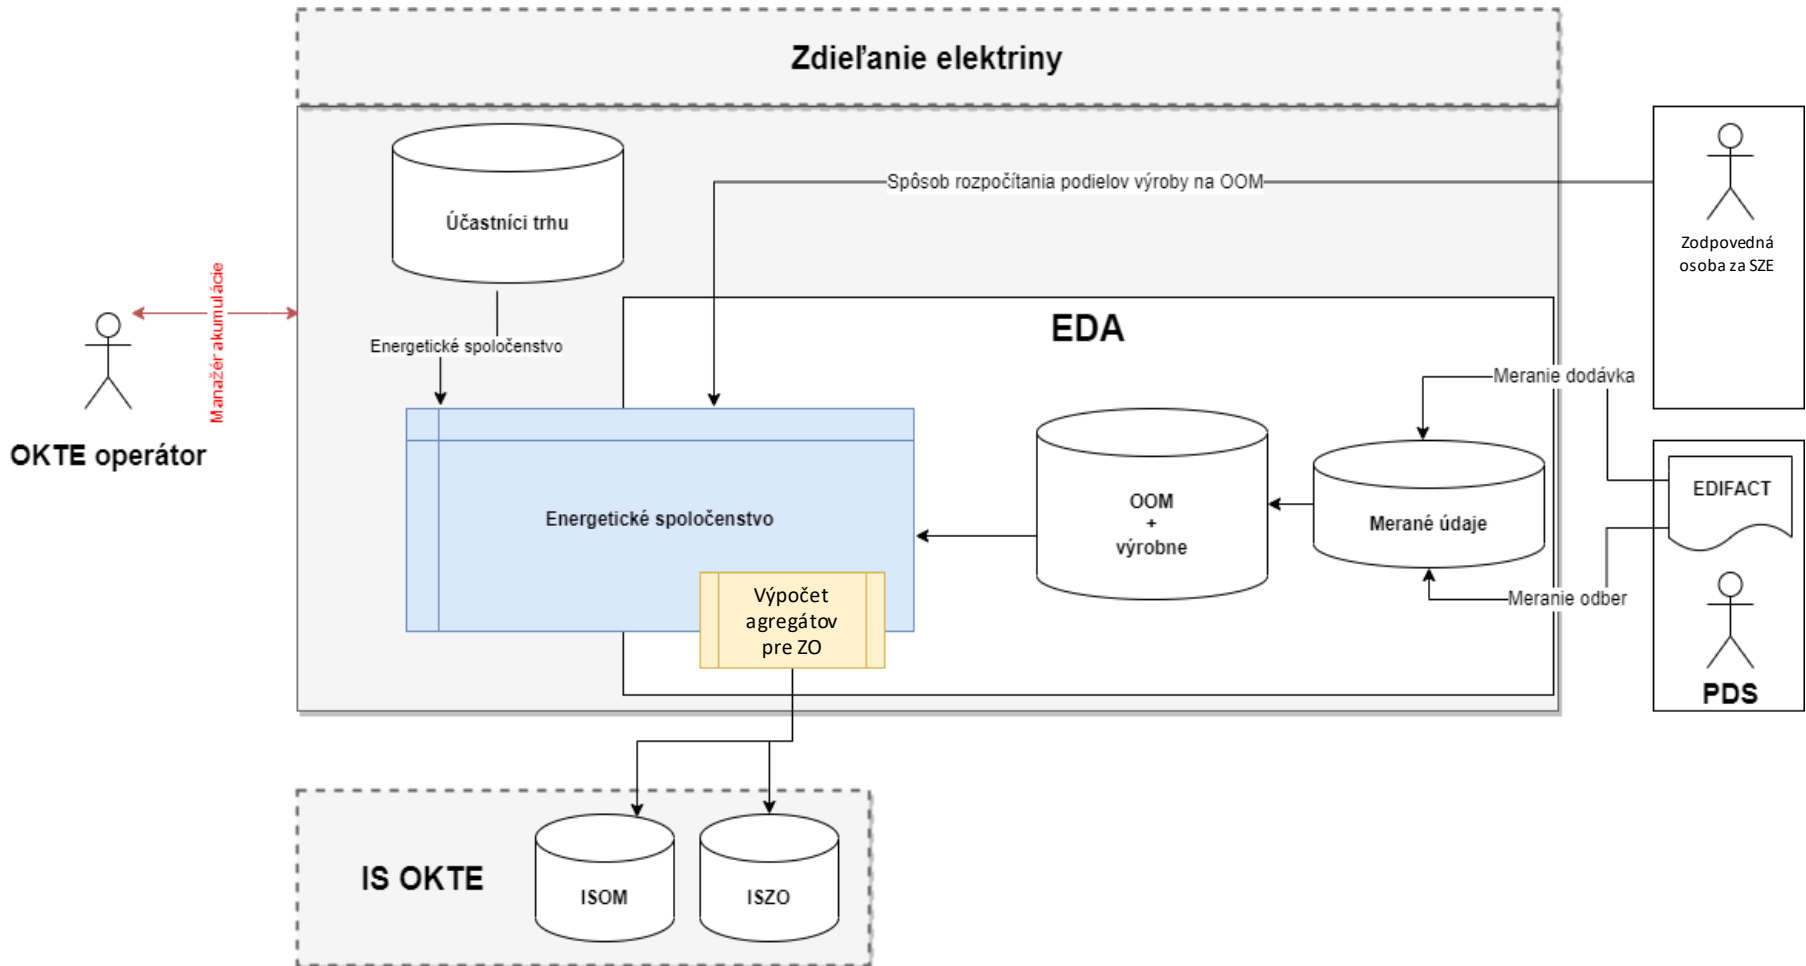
Zdieľanie elektriny

Účastníci trhu

Spôsob rozpočítania podielov výroby na OOM

Zodpovedná osoba za SZE

Manažér akumulácie

OKTE operátor

Energetické spoločenstvo

EDA

Meranie dodávka

Energetické spoločenstvo

OOM
+
výrobne

Merané údaje

EDIFACT

Výpočet agregátov pre ZO

Meranie odber

PDS

IS OKTE

ISOM

ISZO